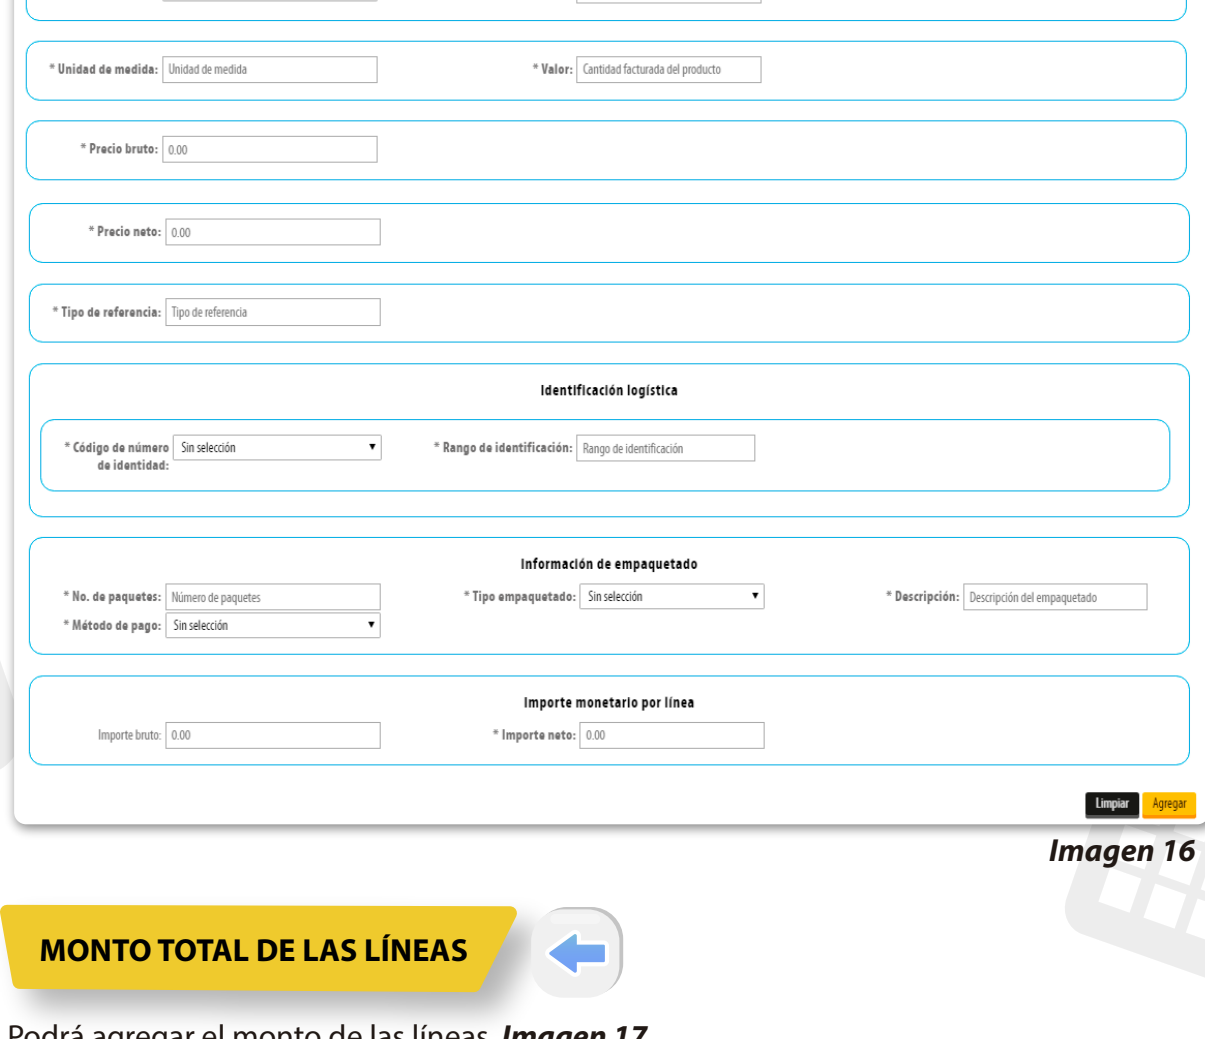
* Unidad de medida: Unidad de medida

* Valor: Cantidad facturada del producto

* Precio bruto: 0.00

* Precio neto: 0.00

* Tipo de referencia: Tipo de referencia

Identificación logística

* Código de número de identidad: Sin selección

* Rango de identificación: Rango de identificación

Información de empaquetado

* No. de paquetes: Número de paquetes

* Tipo empaquetado: Sin selección

* Descripción: Descripción del empaquetado

* Método de pago: Sin selección

Importe monetario por línea

Importe bruto: 0.00

* Importe neto: 0.00

Limpiar Agregar

Imagen 16

MONTO TOTAL DE LAS LÍNEAS

Podrá agregar el monto de las líneas, Imagen 17